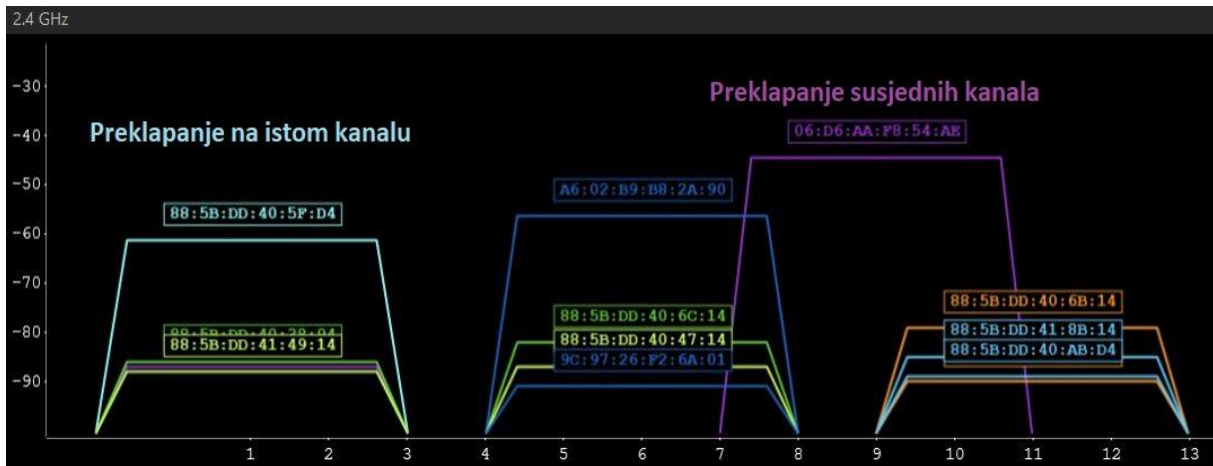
2.4 GHz

-30
-40
-50
-60
-70
-80
-90

Preklapanje na istom kanalu

Preklapanje susjednih kanala

06:D6:AA:F8:54:AE

A6:02:B9:B8:2A:90

88:5B:DD:40:5F:D4

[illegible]
88:5B:DD:41:49:14

88:5B:DD:40:6C:14
88:5B:DD:40:47:14
9C:97:26:F2:6A:01

88:5B:DD:40:6B:14
88:5B:DD:41:8B:14
88:5B:DD:40:AB:D4

1 2 3 4 5 6 7 8 9 10 11 12 13